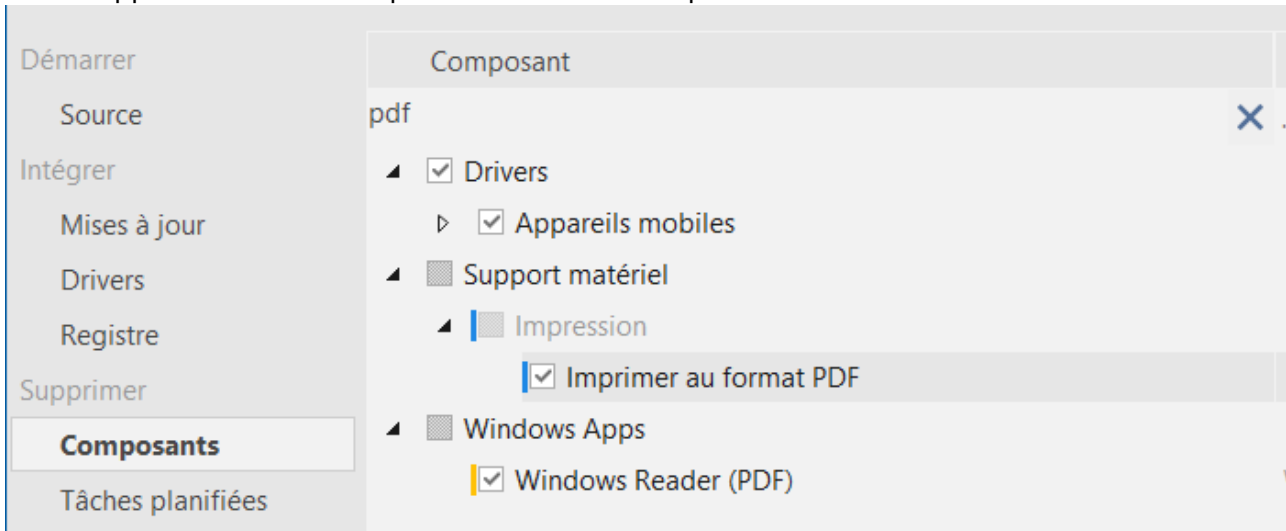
Démarrer
Source
Intégrer
Mises à jour
Drivers
Registre
Supprimer
Composants
Tâches planifiées

Composant
pdf
Drivers
Appareils mobiles
Support matériel
Impression
Imprimer au format PDF
Windows Apps
Windows Reader (PDF)